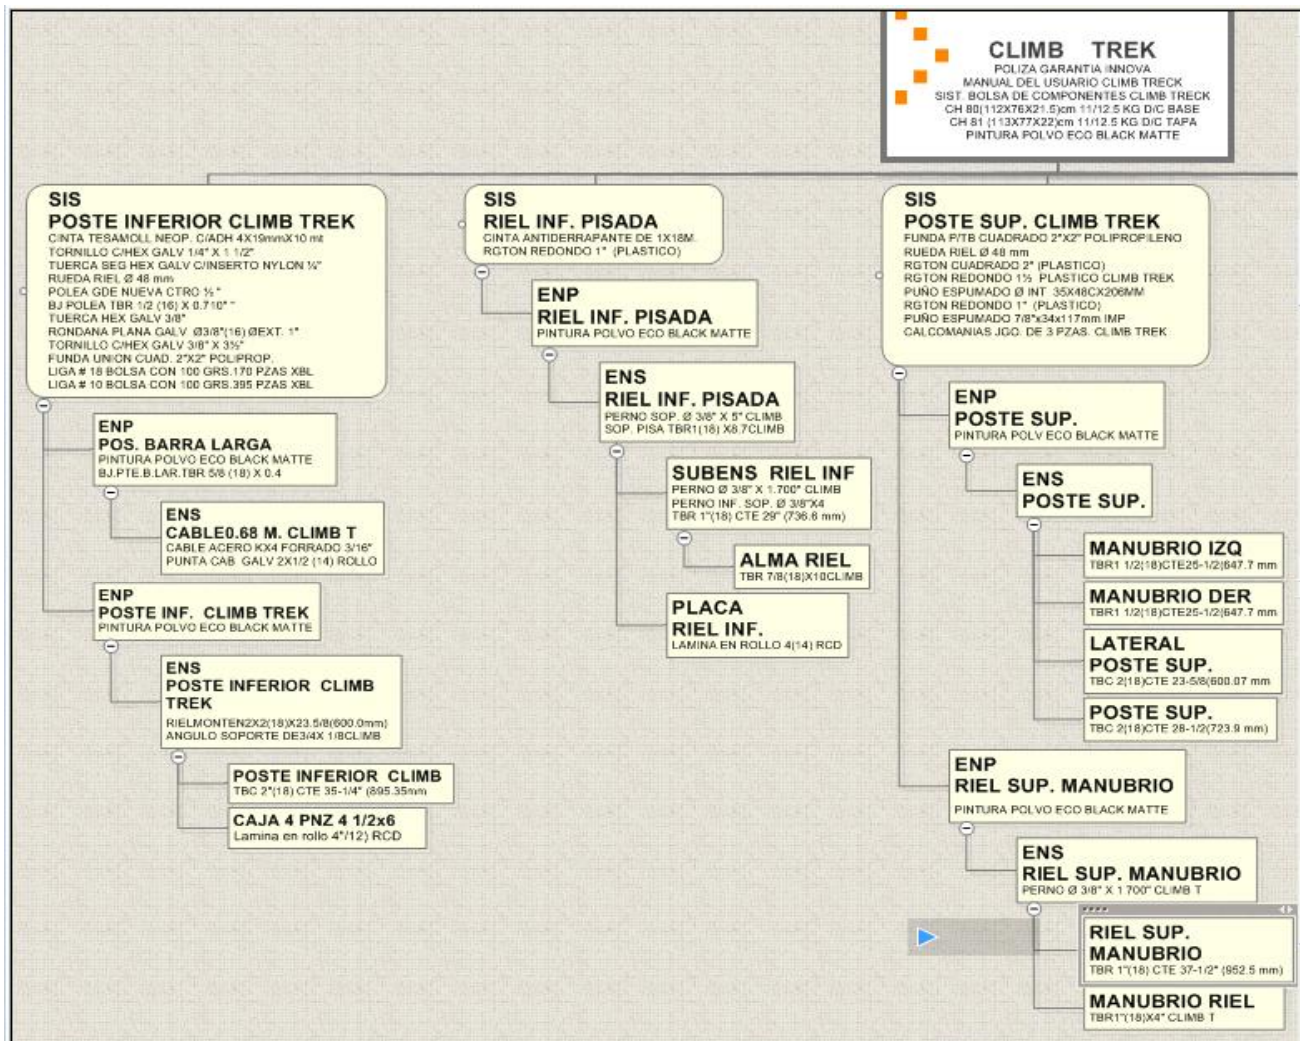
CLIMB TREK
POLIZA GARANTIA INNOVA
MANUAL DEL USUARIO CLIMB TRECK
SIST. BOLSA DE COMPONENTES CLIMB TRECK
CH 80(112X76X21.5)cm 11/12.5 KG D/C BASE
CH 81 (113X77X22)cm 11/12.5 KG D/C TAPA
PINTURA POLVO ECO BLACK MATTE

SIS
POSTE INFERIOR CLIMB TREK
CINTA TESAMOLL NEOP. C/ADH 4X19mmX10 mt
TORNILLO C/HEX GALV 1/4" X 1 1/2"
TUERCA SEG HEX GALV C/INSERTO NYLON ¼"
RUEDA RIEL Ø 48 mm
POLEA GDE NUEVA CTRO ½"
BJ POLEA TBR 1/2 (16) X 0.710" "
TUERCA HEX GALV 3/8"
RONDANA PLANA GALV Ø3/8"(16) ØEXT. 1"
TORNILLO C/HEX GALV 3/8" X 3½"
FUNDA UNION CUAD. 2"X2" POLIPROP.
LIGA # 18 BOLSA CON 100 GRS.170 PZAS XBL
LIGA # 10 BOLSA CON 100 GRS.395 PZAS XBL

ENP
POS. BARRA LARGA
PINTURA POLVO ECO BLACK MATTE
BJ.PTE.B.LAR.TBR 5/8 (18) X 0.4

ENS
CABLE0.68 M. CLIMB T
CABLE ACERO KX4 FORRADO 3/16"
PUNTA CAB GALV 2X1/2 (14) ROLLO

ENP
POSTE INF. CLIMB TREK
PINTURA POLVO ECO BLACK MATTE

ENS
POSTE INFERIOR CLIMB TREK
RIELMONTEN2X2(18)X23.5/8(600.0mm)
ANGULO SOPORTE DE3/4X 1/8CLIMB

POSTE INFERIOR CLIMB
TBC 2"(18) CTE 35-1/4" (895.35mm

CAJA 4 PNZ 4 1/2x6
Lamina en rollo 4"/12) RCD

SIS
RIEL INF. PISADA
CINTA ANTIDERRAPANTE DE 1X18M
RGTON REDONDO 1" (PLASTICO)

ENP
RIEL INF. PISADA
PINTURA POLVO ECO BLACK MATTE

ENS
RIEL INF. PISADA
PERNO SOP. Ø 3/8" X 5" CLIMB
SOP. PISA TBR1(18) X8.7CLIMB

SUBENS RIEL INF
PERNO Ø 3/8" X 1.700" CLIMB
PERNO INF. SOP. Ø 3/8"X4
TBR 1"(18) CTE 29" (736.6 mm)

ALMA RIEL
TBR 7/8(18)X10CLIMB

PLACA
RIEL INF.
LAMINA EN ROLLO 4(14) RCD

SIS
POSTE SUP. CLIMB TREK
FUNDA P/TB CUADRADO 2"X2" POLIPROPILENO
RUEDA RIEL Ø 48 mm
RGTON CUADRADO 2" (PLASTICO)
RGTON REDONDO 1½ PLASTICO CLIMB TREK
PUÑO ESPUMADO Ø INT 35X48CX206MM
RGTON REDONDO 1" (PLASTICO)
PUÑO ESPUMADO 7/8"x34x117mm IMP
CALCOMANIAS JGO. DE 3 PZAS. CLIMB TREK

ENP
POSTE SUP.
PINTURA POLV ECO BLACK MATTE

ENS
POSTE SUP.

MANUBRIO IZQ
TBR1 1/2(18)CTE25-1/2(647.7 mm

MANUBRIO DER
TBR1 1/2(18)CTE25-1/2(647.7 mm

LATERAL
POSTE SUP.
TBC 2(18)CTE 23-5/8(600.07 mm

POSTE SUP.
TBC 2(18)CTE 28-1/2(723.9 mm)

ENP
RIEL SUP. MANUBRIO
PINTURA POLVO ECO BLACK MATTE

ENS
RIEL SUP. MANUBRIO
PERNO Ø 3/8" X 1.700" CLIMB T

RIEL SUP.
MANUBRIO
TBR 1"(18) CTE 37-1/2" (952.5 mm)

MANUBRIO RIEL
TBR1"(18)X4" CLIMB T